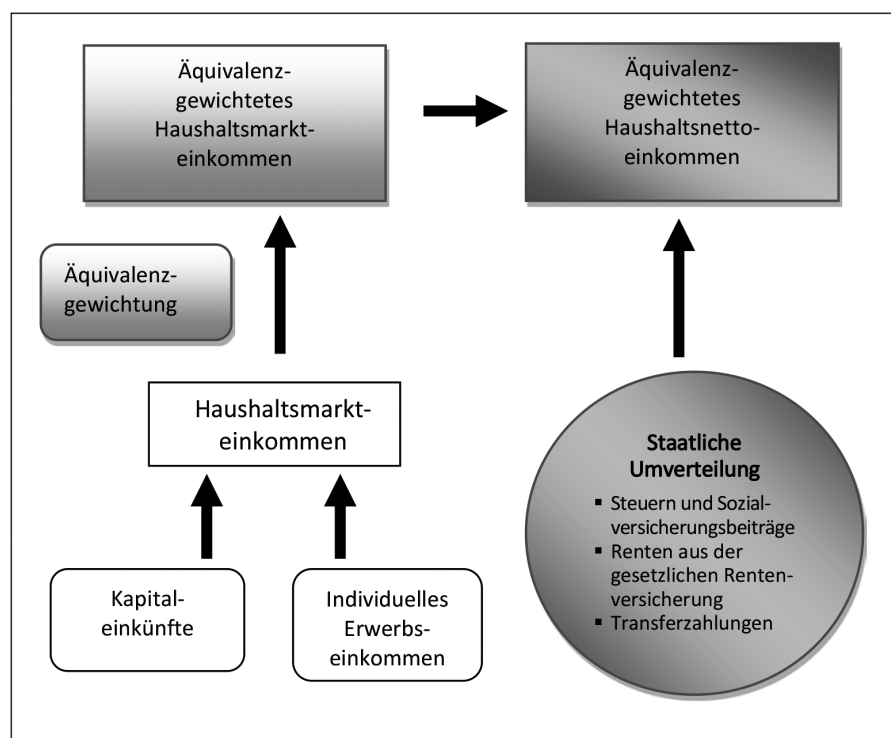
Äquivalenzgewichtetes Haushaltsmarkteinkommen

Äquivalenzgewichtetes Haushaltsnettoeinkommen

Äquivalenzgewichtung

Haushaltsmarkteinkommen

Staatliche Umverteilung
▪ Steuern und Sozialversicherungsbeiträge
▪ Renten aus der gesetzlichen Rentenversicherung
▪ Transferzahlungen

Kapitaleinkünfte

Individuelles Erwerbseinkommen